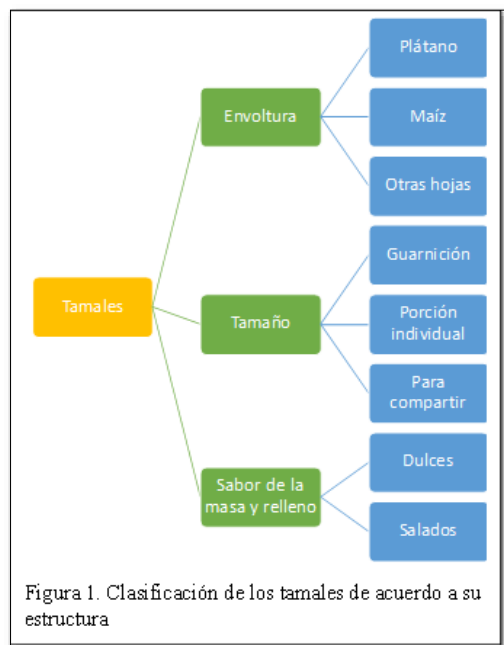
Tamales

Envoltura

Plátano

Maíz

Otras hojas

Tamaño

Guarnición

Porción individual

Para compartir

Sabor de la masa y relleno

Dulces

Salados

Figura 1. Clasificación de los tamales de acuerdo a su estructura